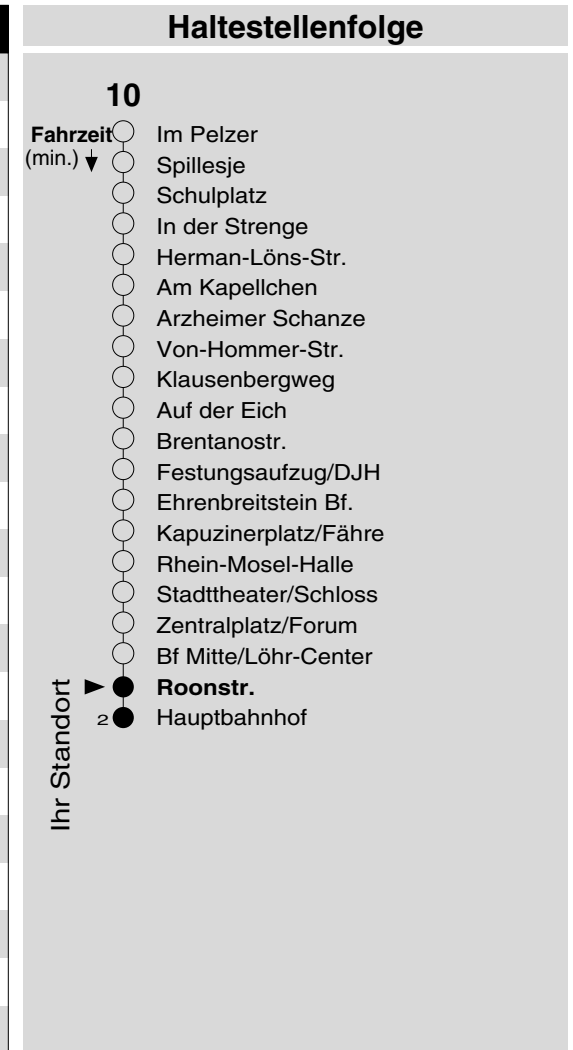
Haltestellenfolge

10

Fahrzeit
(min.)

Im Pelzer
Spillesje
Schulplatz
In der Strenge
Herman-Löns-Str.
Am Kapellchen
Arzheimer Schanze
Von-Hommer-Str.
Klausenbergweg
Auf der Eich
Brentanostr.
Festungsaufzug/DJH
Ehrenbreitstein Bf.
Kapuzinerplatz/Fähre
Rhein-Mosel-Halle
Stadttheater/Schloss
Zentralplatz/Forum
Bf Mitte/Löhr-Center
Roonstr.
2 Hauptbahnhof

Ihr Standort